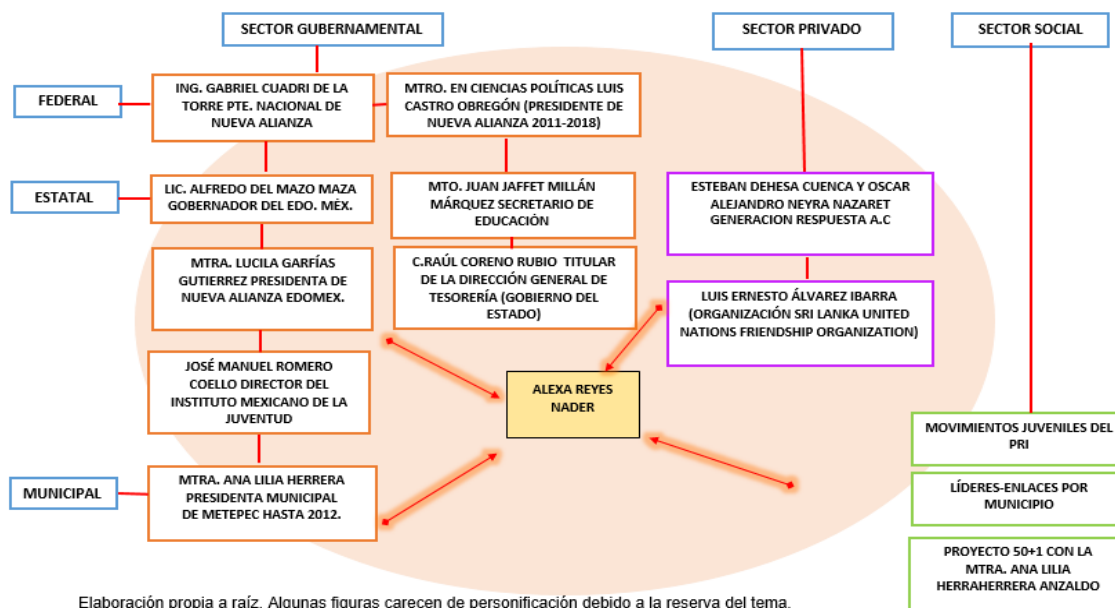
SECTOR GUBERNAMENTAL

SECTOR PRIVADO

SECTOR SOCIAL

FEDERAL

ING. GABRIEL CUADRI DE LA TORRE PTE. NACIONAL DE NUEVA ALIANZA

MTRO. EN CIENCIAS POLÍTICAS LUIS CASTRO OBREGÓN (PRESIDENTE DE NUEVA ALIANZA 2011-2018)

ESTATAL

LIC. ALFREDO DEL MAZO MAZA GOBERNADOR DEL EDO. MÉX.

MTO. JUAN JAFFET MILLÁN MÁRQUEZ SECRETARIO DE EDUCACIÓN

ESTEBAN DEHESA CUENCA Y OSCAR ALEJANDRO NEYRA NAZARET GENERACION RESPUESTA A.C

MTRA. LUCILA GARFÍAS GUTIERREZ PRESIDENTA DE NUEVA ALIANZA EDOMEX.

C.RAÚL CORENO RUBIO TITULAR DE LA DIRECCIÓN GENERAL DE TESORERÍA (GOBIERNO DEL ESTADO)

LUIS ERNESTO ÁLVAREZ IBARRA (ORGANIZACIÓN SRI LANKA UNITED NATIONS FRIENDSHIP ORGANIZATION)

JOSÉ MANUEL ROMERO COELLO DIRECTOR DEL INSTITUTO MEXICANO DE LA JUVENTUD

ALEXA REYES NADER

MOVIMIENTOS JUVENILES DEL PRI

MUNICIPAL

MTRA. ANA LILIA HERRERA PRESIDENTA MUNICIPAL DE METEPEC HASTA 2012.

LÍDERES-ENLACES POR MUNICIPIO

PROYECTO 50+1 CON LA MTRA. ANA LILIA HERRAHERRERA ANZALDO

Elaboración propia a raíz. Algunas figuras carecen de personificación debido a la reserva del tema.